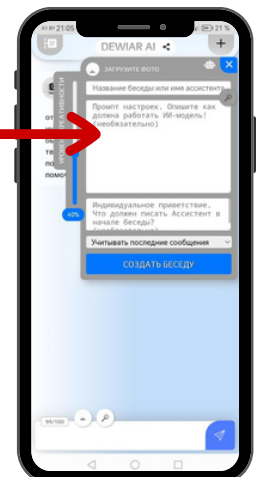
21:05
21 %
DEWIAR AI
ЗАГРУЗИТЕ ФОТО
Название беседы или имя ассистент
Промпт настроек. Опишите как должна работать ИИ-модель! (необязательно)
УРОВЕНЬ КРЕАТИВНОСТИ
40%
Индивидуальное приветствие. Что должен писать Ассистент в начале беседы? (необязательно)
Учитывать последние сообщения
СОЗДАТЬ БЕСЕДУ
от
бе
по
помо
99/100